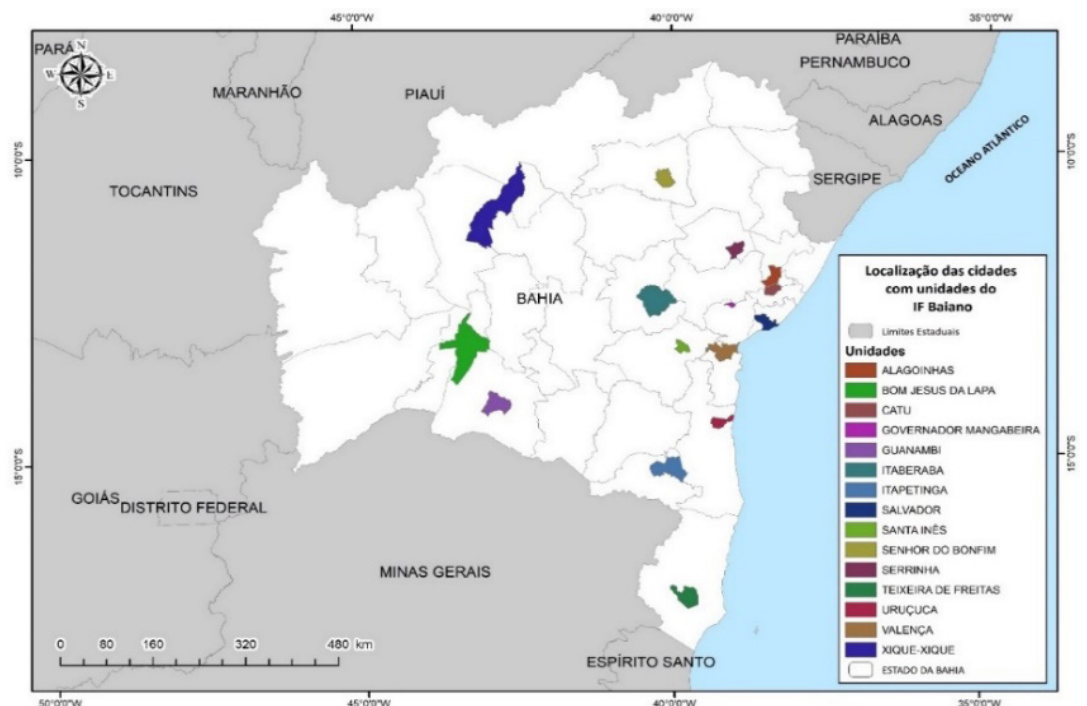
45°0'0"W
40°0'0"W
35°0'0"W

PARÁ
N
W
E
S
MARANHÃO
PIAUÍ
PARAÍBA
PERNAMBUCO
ALAGOAS
SERGIPE
OCEANO ATLÂNTICO
TOCANTINS
BAHIA
GOIÁS
DISTRITO FEDERAL
MINAS GERAIS
ESPÍRITO SANTO

10°0'0"S
15°0'0"S

0 80 160 320 480 km

50°0'0"W
45°0'0"W
40°0'0"W
35°0'0"W

Localização das cidades com unidades do IF Baiano

Limites Estaduais

Unidades
ALAGOINHAS
BOM JESUS DA LAPA
CATU
GOVERNADOR MANGABEIRA
GUANAMBI
ITABERABA
ITAPETINGA
SALVADOR
SANTA INÊS
SENHOR DO BONFIM
SERRINHA
TEIXEIRA DE FREITAS
URUÇUCA
VALENÇA
XIQUE-XIQUE
ESTADO DA BAHIA